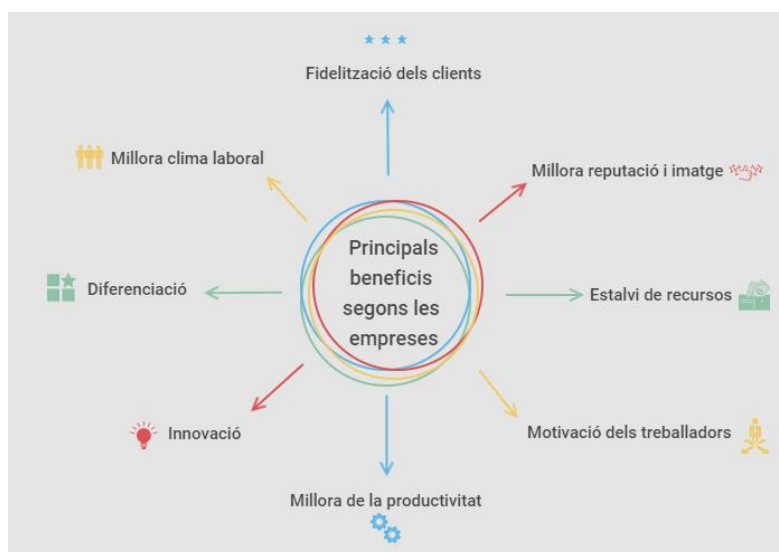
Principals beneficis segons les empreses

Fidelització dels clients

Millora reputació i imatge

Estalvi de recursos

Motivació dels treballadors

Millora de la productivitat

Innovació

Diferenciació

Millora clima laboral